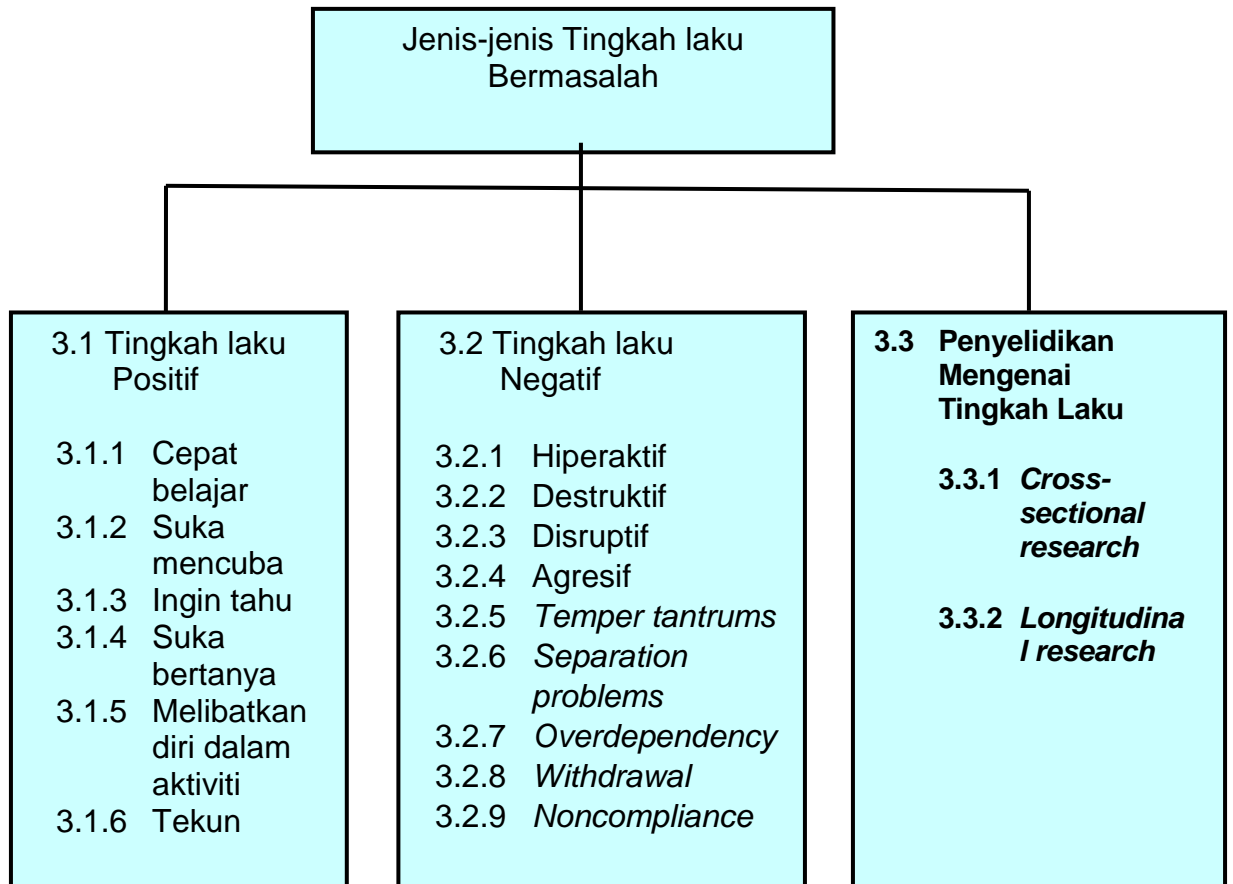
Jenis-jenis Tingkah laku Bermasalah

3.1 Tingkah laku Positif

3.1.1 Cepat belajar
3.1.2 Suka mencuba
3.1.3 Ingin tahu
3.1.4 Suka bertanya
3.1.5 Melibatkan diri dalam aktiviti
3.1.6 Tekun

3.2 Tingkah laku Negatif

3.2.1 Hiperaktif
3.2.2 Destruktif
3.2.3 Disruptif
3.2.4 Agresif
3.2.5 *Temper tantrums*
3.2.6 *Separation problems*
3.2.7 *Overdependency*
3.2.8 *Withdrawal*
3.2.9 *Noncompliance*

**3.3 Penyelidikan Mengenai Tingkah Laku**

**3.3.1 *Cross-sectional research***

**3.3.2 *Longitudinal research***